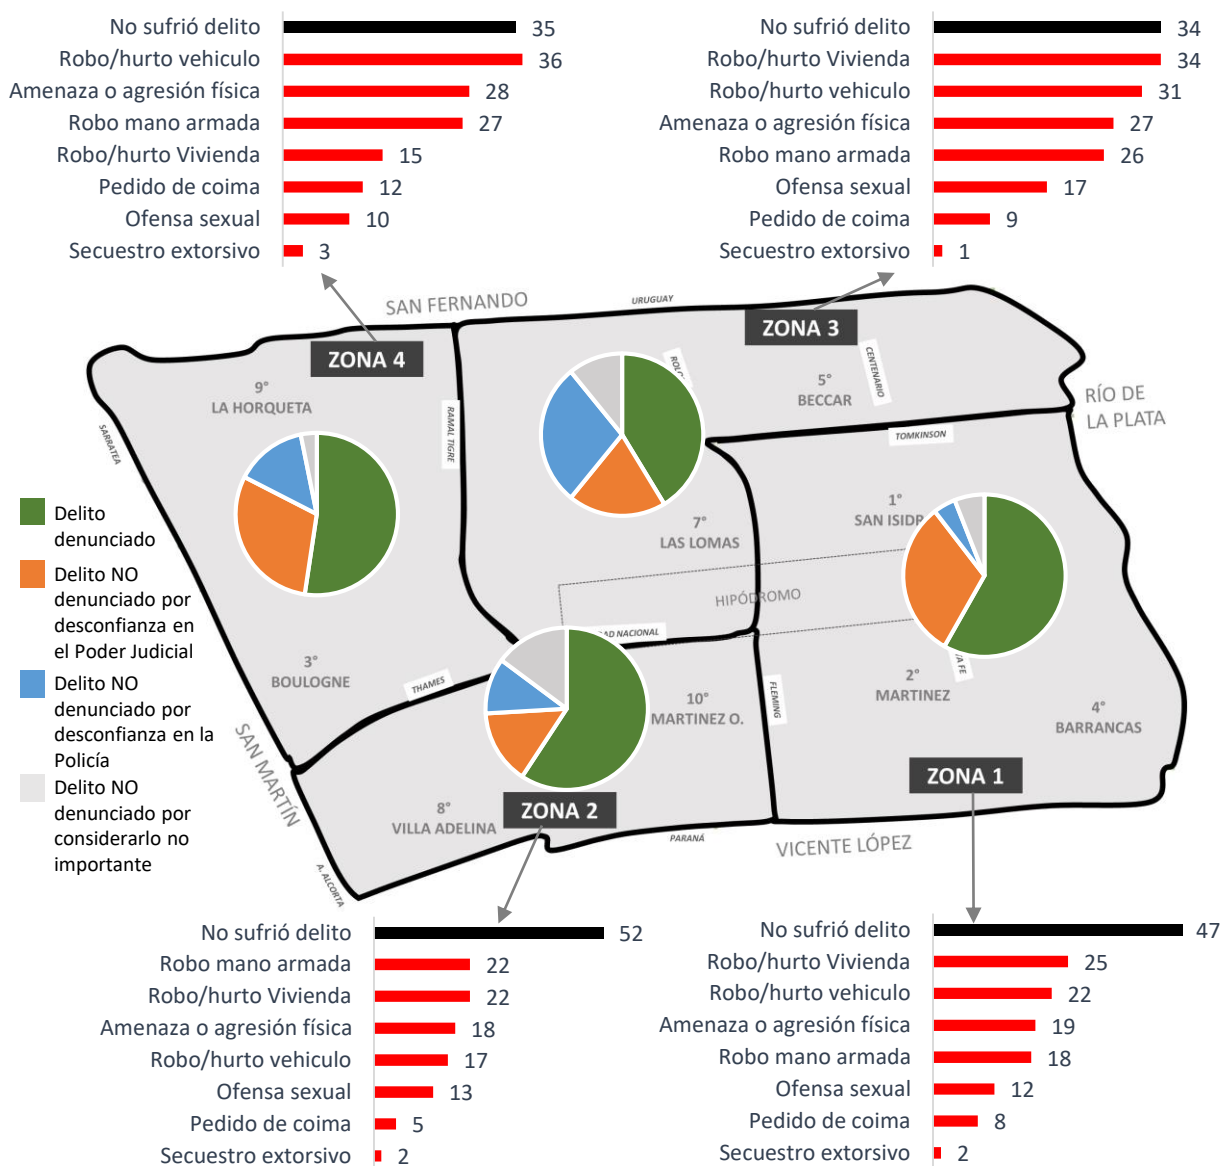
No sufrió delito 35
Robo/hurto vehiculo 36
Amenaza o agresión física 28
Robo mano armada 27
Robo/hurto Vivienda 15
Pedido de coima 12
Ofensa sexual 10
Secuestro extorsivo 3

No sufrió delito 34
Robo/hurto Vivienda 34
Robo/hurto vehiculo 31
Amenaza o agresión física 27
Robo mano armada 26
Ofensa sexual 17
Pedido de coima 9
Secuestro extorsivo 1

SAN FERNANDO
URUGUAY
ZONA 3
ZONA 4
CENTENARIO
RÍO DE LA PLATA
5° BECCAR
9° LA HORQUETA
SARRATEA
RAMAL TIGRE
TOMKINSON
1° SAN ISIDR
7° LAS LOMAS
HIPÓDROMO
Delito denunciado
Delito NO denunciado por desconfianza en el Poder Judicial
Delito NO denunciado por desconfianza en la Policía
Delito NO denunciado por considerarlo no importante
3° BOULOGNE
THAMES
AD NACIONAL
10° MARTINEZ O.
FLEMING
2° MARTINEZ
4° BARRANCAS
SAN MARTÍN
ZONA 1
8° VILLA ADELINA
ZONA 2
PARANÁ
VICENTE LÓPEZ
A. ALCORTA

No sufrió delito 52
Robo mano armada 22
Robo/hurto Vivienda 22
Amenaza o agresión física 18
Robo/hurto vehiculo 17
Ofensa sexual 13
Pedido de coima 5
Secuestro extorsivo 2

No sufrió delito 47
Robo/hurto Vivienda 25
Robo/hurto vehiculo 22
Amenaza o agresión física 19
Robo mano armada 18
Ofensa sexual 12
Pedido de coima 8
Secuestro extorsivo 2